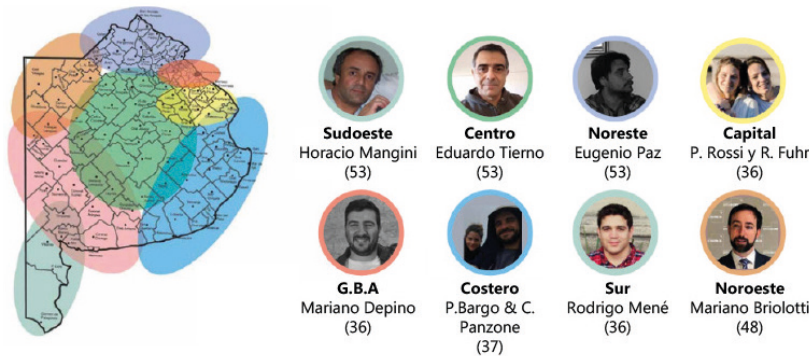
Sudoeste
Horacio Mangini
(53)

Centro
Eduardo Tierno
(53)

Noreste
Eugenio Paz
(53)

Capital
P. Rossi y R. Fuhr
(36)

G.B.A
Mariano Depino
(36)

Costero
P.Bargo & C. Panzone
(37)

Sur
Rodrigo Mené
(36)

Noroeste
Mariano Briolotti
(48)